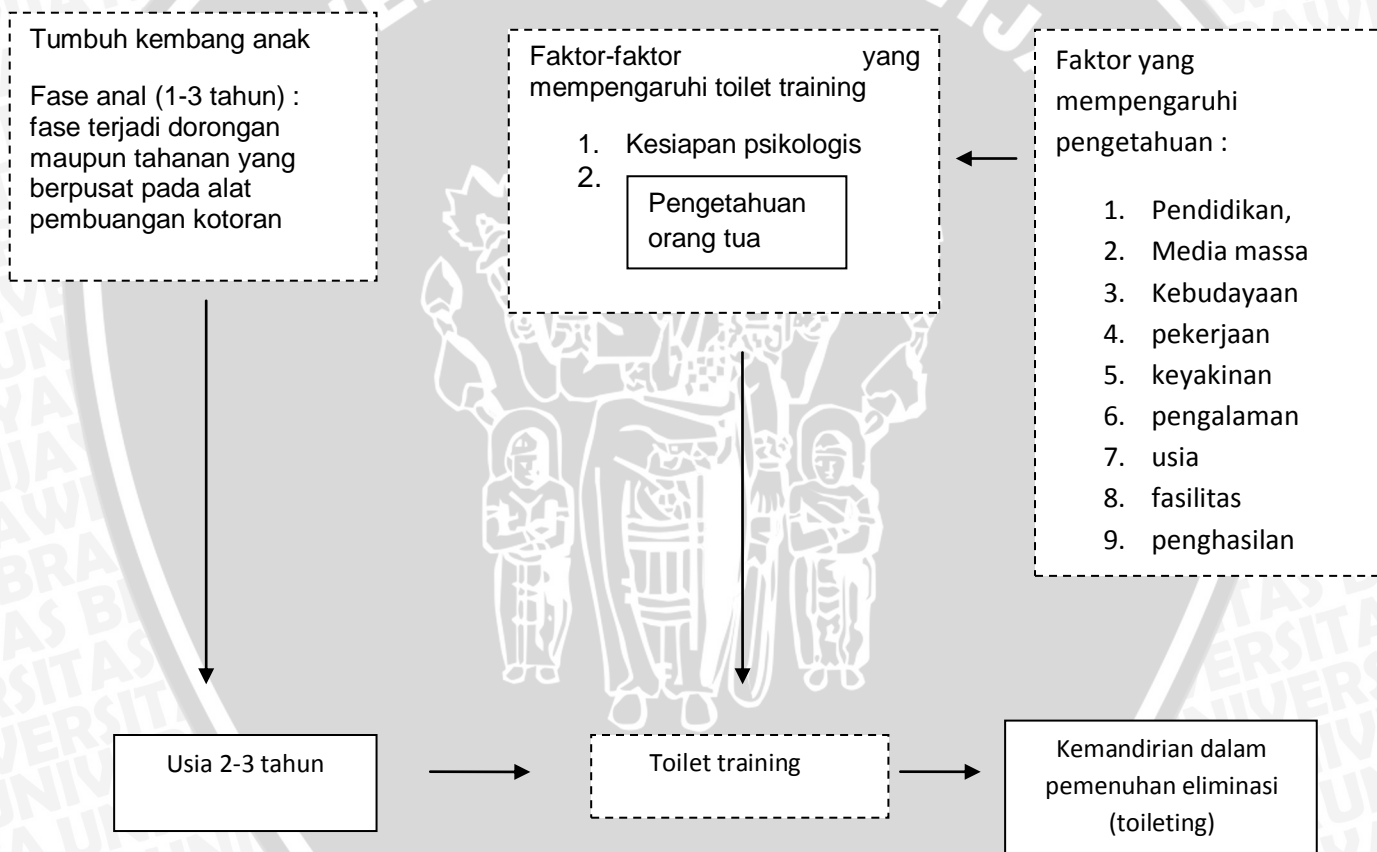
Tumbuh kembang anak

Fase anal (1-3 tahun) : fase terjadi dorongan maupun tahanan yang berpusat pada alat pembuangan kotoran

Faktor-faktor yang mempengaruhi toilet training

1. Kesiapan psikologis
2. Pengetahuan orang tua

Faktor yang mempengaruhi pengetahuan :

1. Pendidikan,
2. Media massa
3. Kebudayaan
4. pekerjaan
5. keyakinan
6. pengalaman
7. usia
8. fasilitas
9. penghasilan

Usia 2-3 tahun

Toilet training

Kemandirian dalam pemenuhan eliminasi (toileting)